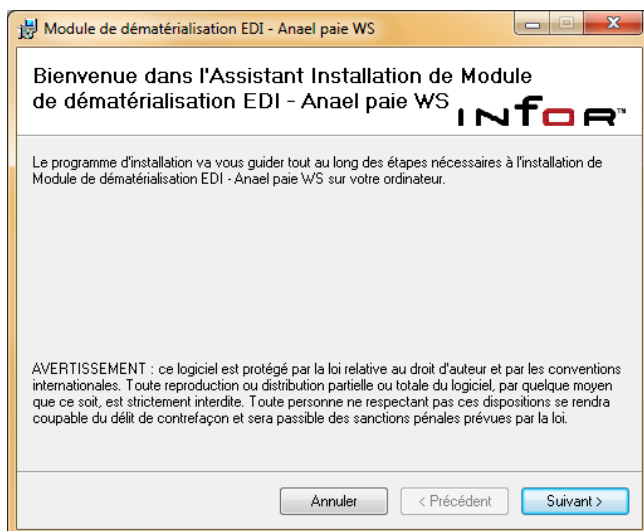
Module de dématérialisation EDI - Anael paie WS

Bienvenue dans l'Assistant Installation de Module de dématérialisation EDI - Anael paie WS

INFOR™

Le programme d'installation va vous guider tout au long des étapes nécessaires à l'installation de Module de dématérialisation EDI - Anael paie WS sur votre ordinateur.

AVERTISSEMENT : ce logiciel est protégé par la loi relative au droit d'auteur et par les conventions internationales. Toute reproduction ou distribution partielle ou totale du logiciel, par quelque moyen que ce soit, est strictement interdite. Toute personne ne respectant pas ces dispositions se rendra coupable du délit de contrefaçon et sera passible des sanctions pénales prévues par la loi.

Annuler
< Précédent
Suivant >